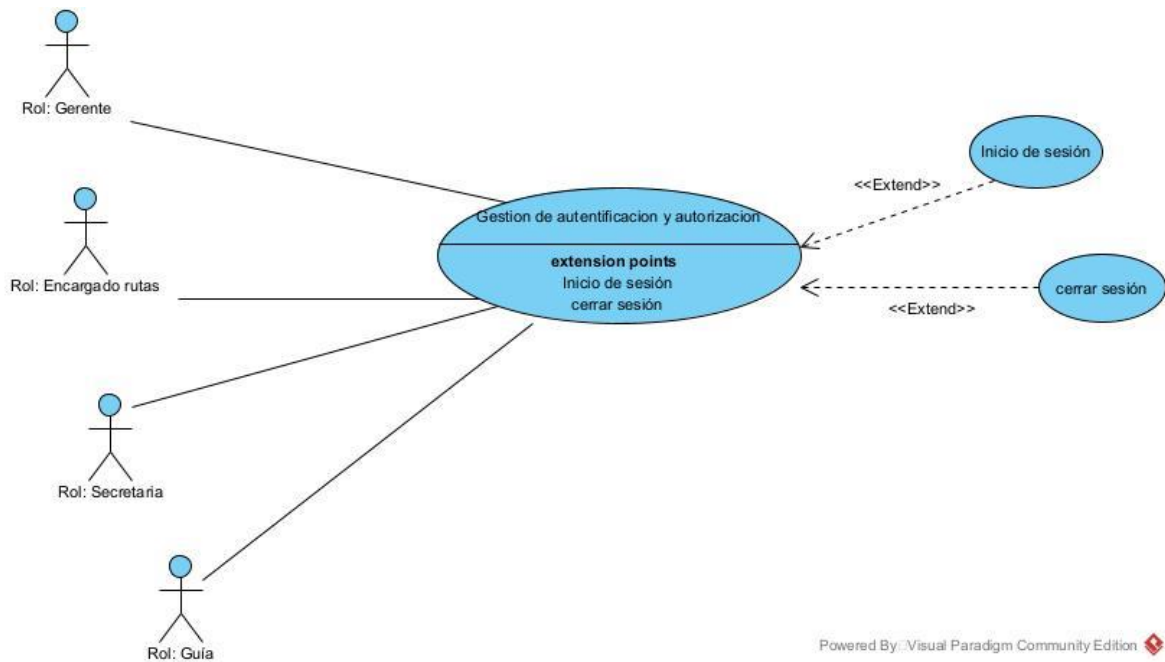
Rol: Gerente

Rol: Encargado rutas

Rol: Secretaria

Rol: Guía

Gestion de autentificacion y autorizacion

extension points
Inicio de sesión
cerrar sesión

<<Extend>>

Inicio de sesión

<<Extend>>

cerrar sesión

Powered By Visual Paradigm Community Edition